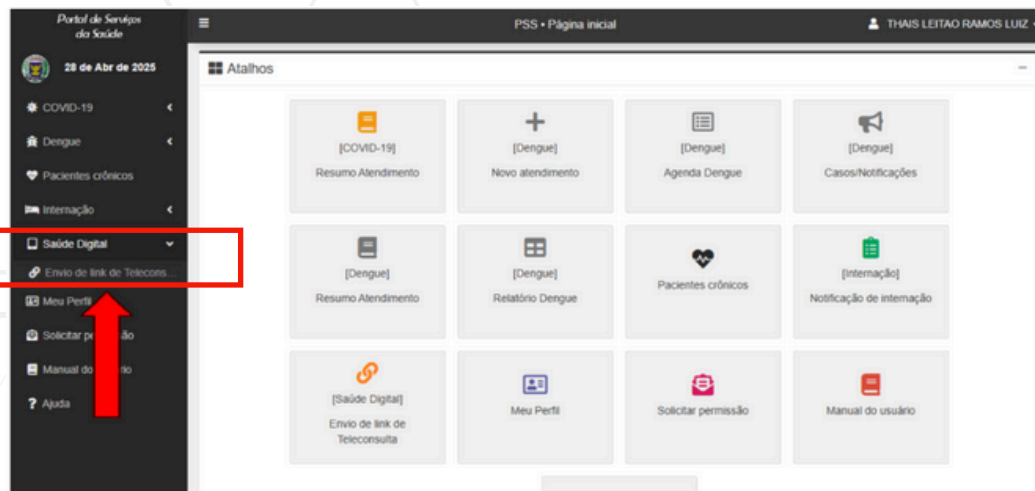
Portal de Serviços da Saúde

28 de Abr de 2025

COVID-19

Dengue

Pacientes crônicos

Internação

Saúde Digital

Envio de link de Telecons...

Meu Perfil

Solicitar pe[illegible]ão

Manual do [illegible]

Ajuda

PSS • Página inicial

THAIS LEITAO RAMOS LUIZ

Atalhos

[COVID-19]
Resumo Atendimento

[Dengue]
Novo atendimento

[Dengue]
Agenda Dengue

[Dengue]
Casos/Notificações

[Dengue]
Resumo Atendimento

[Dengue]
Relatório Dengue

Pacientes crônicos

[Internação]
Notificação de internação

[Saúde Digital]
Envio de link de Teleconsulta

Meu Perfil

Solicitar permissão

Manual do usuário